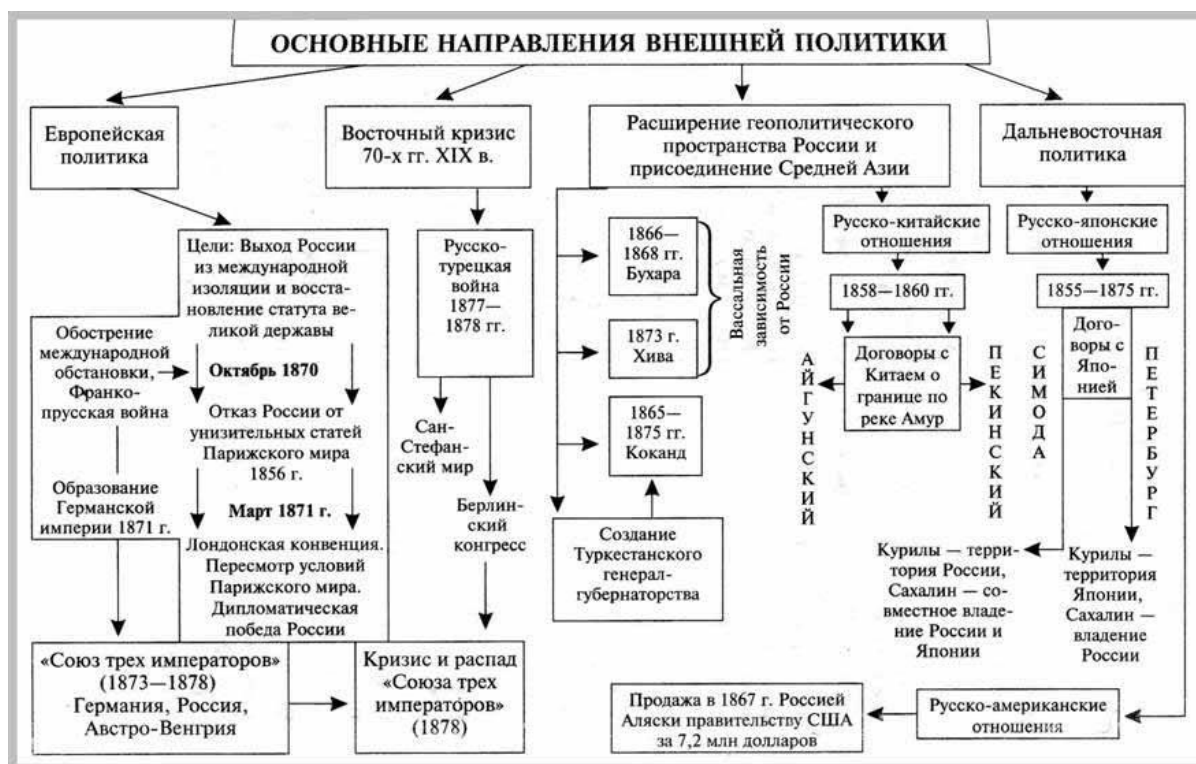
ОСНОВНЫЕ НАПРАВЛЕНИЯ ВНЕШНЕЙ ПОЛИТИКИ

Европейская политика

Восточный кризис 70-х гг. XIX в.

Расширение геополитического пространства России и присоединение Средней Азии

Дальневосточная политика

Цели: Выход России из международной изоляции и восстановление статута великой державы

Обострение международной обстановки, Франко-прусская война

Октябрь 1870

Отказ России от унизительных статей Парижского мира 1856 г.

Образование Германской империи 1871 г.

Март 1871 г.

Лондонская конвенция. Пересмотр условий Парижского мира. Дипломатическая победа России

«Союз трех императоров» (1873—1878) Германия, Россия, Австро-Венгрия

Русско-турецкая война 1877—1878 гг.

Сан-Стефанский мир

Берлинский конгресс

Кризис и распад «Союза трех императоров» (1878)

1866—1868 гг. Бухара

1873 г. Хива

Вассальная зависимость от России

1865—1875 гг. Коканд

Создание Туркестанского генерал-губернаторства

Русско-китайские отношения

1858—1860 гг.

АЙГУНСКИЙ

Договоры с Китаем о границе по реке Амур

ПЕКИНСКИЙ

Русско-японские отношения

1855—1875 гг.

Договоры с Японией

СИМОДА

ПЕТЕРБУРГ

Курилы — территория России, Сахалин — совместное владение России и Японии

Курилы — территория Японии, Сахалин — владение России

Продажа в 1867 г. Россией Аляски правительству США за 7,2 млн долларов

Русско-американские отношения